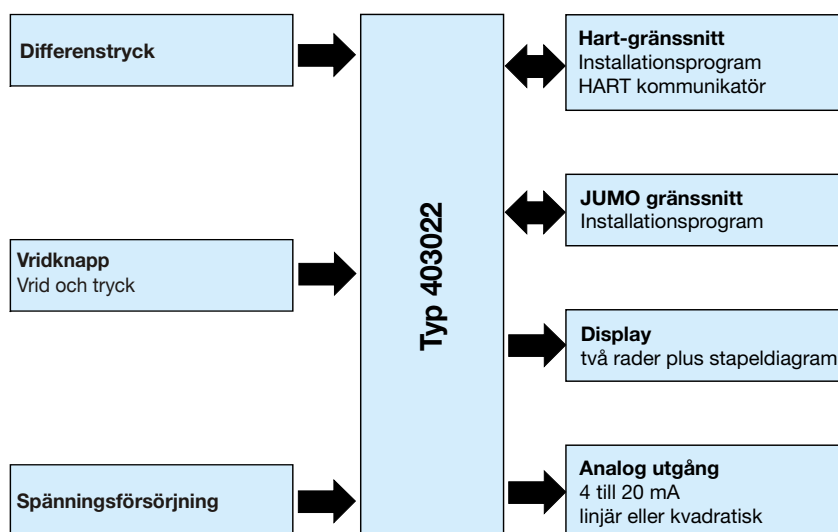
Differenstryck

Vridknapp
Vrid och tryck

Spänningsförsörjning

Typ 403022

Hart-gränssnitt
Installationsprogram
HART kommunikatör

JUMO gränssnitt
Installationsprogram

Display
två rader plus stapeldiagram

Analog utgång
4 till 20 mA
linjär eller kvadratisk